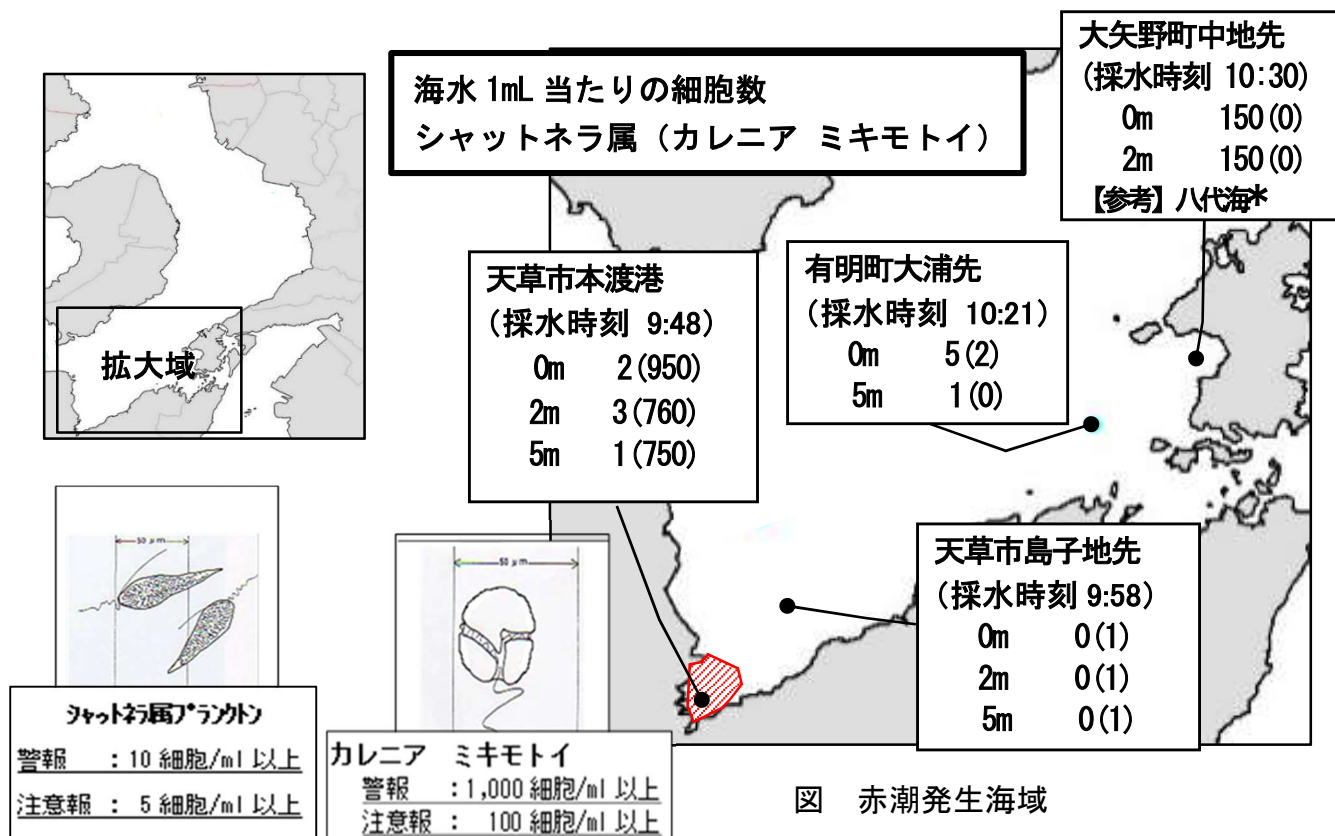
海水 1mL 当たりの細胞数
シャットネラ属（カレニア ミキモトイ）

大矢野町中地先
（採水時刻 10:30）
0m 150(0)
2m 150(0)
【参考】八代海*

拡大域

天草市本渡港
（採水時刻 9:48）
0m 2(950)
2m 3(760)
5m 1(750)

有明町大浦先
（採水時刻 10:21）
0m 5(2)
5m 1(0)

天草市島子地先
（採水時刻 9:58）
0m 0(1)
2m 0(1)
5m 0(1)

50 μm

50 μm

シャットネラ属プランクトン
警報 ：10 細胞/ml 以上
注意報 ： 5 細胞/ml 以上

カレニア ミキモトイ
警報 ：1,000 細胞/ml 以上
注意報 ： 100 細胞/ml 以上

図 赤潮発生海域